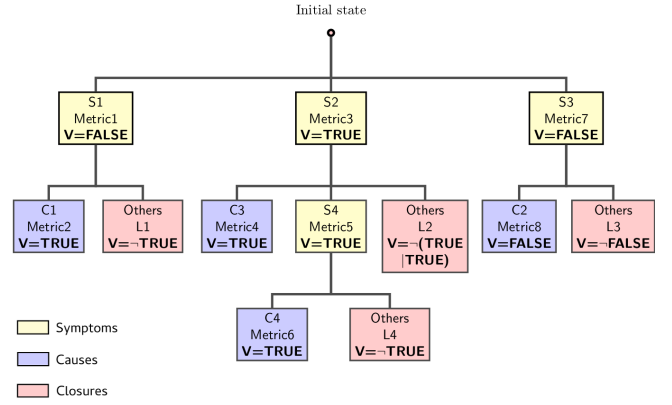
Initial state

S1
Metric1
V=FALSE

S2
Metric3
V=TRUE

S3
Metric7
V=FALSE

C1
Metric2
V=TRUE

Others
L1
V=¬TRUE

C3
Metric4
V=TRUE

S4
Metric5
V=TRUE

Others
L2
V=¬(TRUE |TRUE)

C2
Metric8
V=FALSE

Others
L3
V=¬FALSE

C4
Metric6
V=TRUE

Others
L4
V=¬TRUE

Symptoms

Causes

Closures